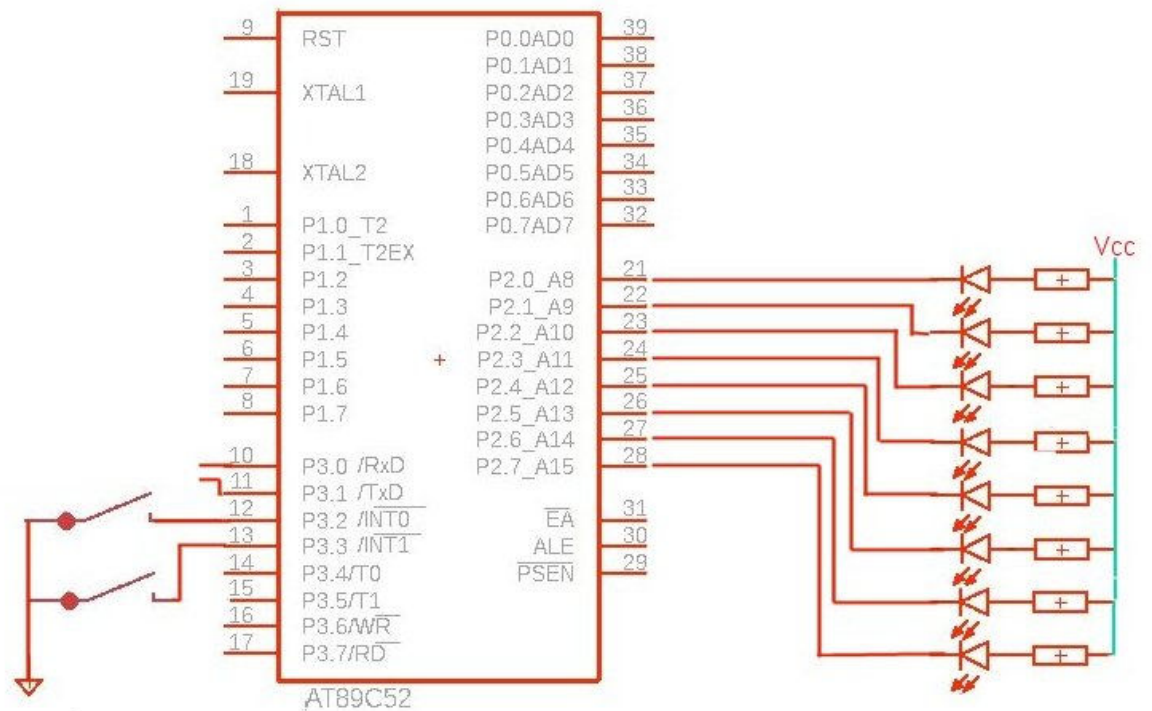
9 RST
19 XTAL1
18 XTAL2
1 P1.0_T2
2 P1.1_T2EX
3 P1.2
4 P1.3
5 P1.4
6 P1.5
7 P1.6
8 P1.7
10 P3.0 /RxD
11 P3.1 /TxD
12 P3.2 /$\overline{INT0}$
13 P3.3 /$\overline{INT1}$
14 P3.4/T0
15 P3.5/T1
16 P3.6/$\overline{WR}$
17 P3.7/$\overline{RD}$

P0.0AD0 39
P0.1AD1 38
P0.2AD2 37
P0.3AD3 36
P0.4AD4 35
P0.5AD5 34
P0.6AD6 33
P0.7AD7 32
P2.0_A8 21
P2.1_A9 22
P2.2_A10 23
P2.3_A11 24
P2.4_A12 25
P2.5_A13 26
P2.6_A14 27
P2.7_A15 28
$\overline{EA}$ 31
ALE 30
$\overline{PSEN}$ 29

+
AT89C52

Vcc
+
+
+
+
+
+
+
+